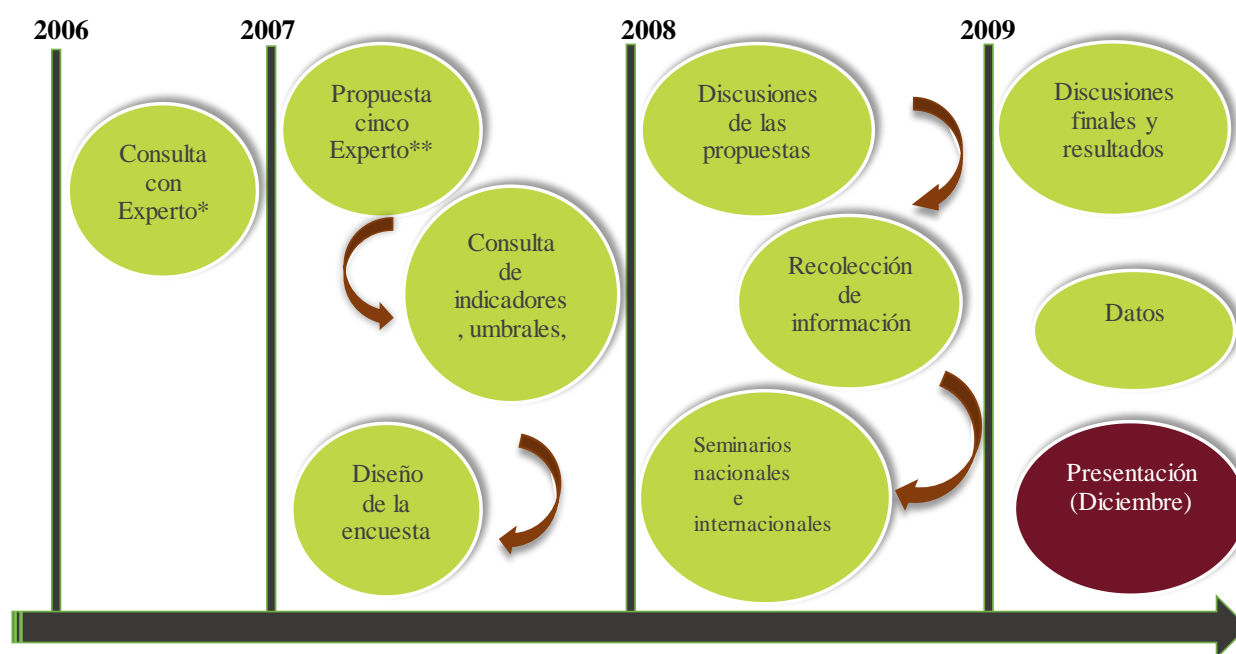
2006

Consulta con Experto*

2007

Propuesta cinco Experto**

Consulta de indicadores , umbrales,

Diseño de la encuesta

2008

Discusiones de las propuestas

Recolección de información

Seminarios nacionales e internacionales

2009

Discusiones finales y resultados

Datos

Presentación (Diciembre)